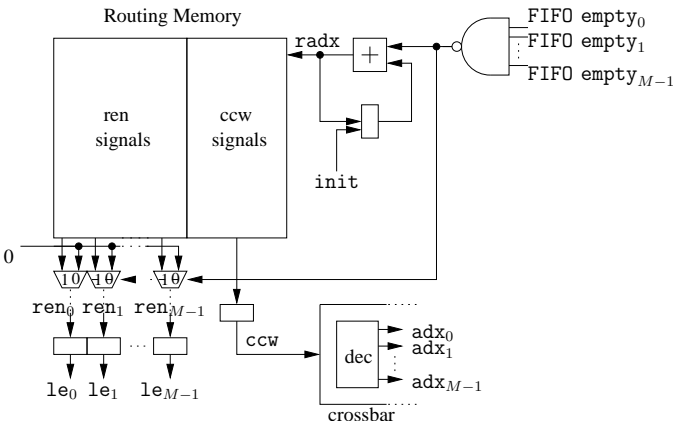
Routing Memory

radx

+

FIFO empty$_0$

FIFO empty$_1$

FIFO empty$_{M-1}$

ren signals

ccw signals

init

0

1 0

1 0

1 0

ren$_0$ ren$_1$ ren$_{M-1}$

ccw

le$_0$ le$_1$ le$_{M-1}$

dec

adx$_0$

adx$_1$

adx$_{M-1}$

crossbar